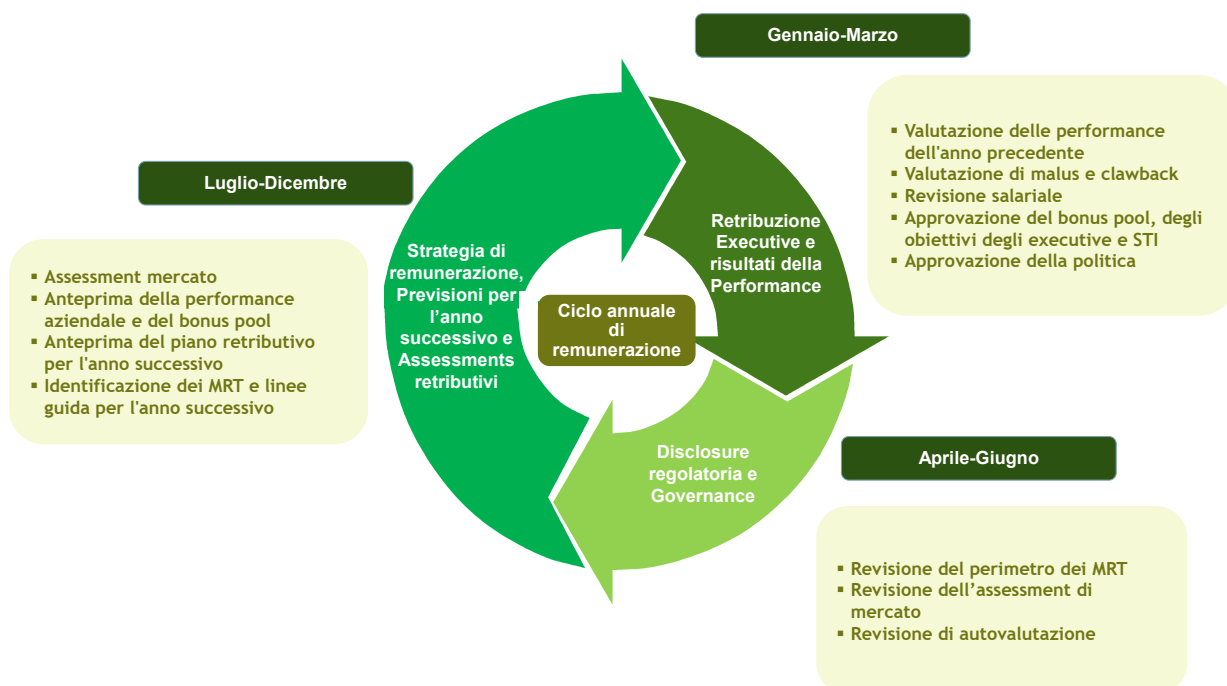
Gennaio-Marzo

▪ Valutazione delle performance dell'anno precedente
▪ Valutazione di malus e clawback
▪ Revisione salariale
▪ Approvazione del bonus pool, degli obiettivi degli executive e STI
▪ Approvazione della politica

Luglio-Dicembre

▪ Assessment mercato
▪ Anteprima della performance aziendale e del bonus pool
▪ Anteprima del piano retributivo per l'anno successivo
▪ Identificazione dei MRT e linee guida per l'anno successivo

Strategia di remunerazione, Previsioni per l'anno successivo e Assessments retributivi

Retribuzione Executive e risultati della Performance

Ciclo annuale di remunerazione

Disclosure regolatoria e Governance

Aprile-Giugno

▪ Revisione del perimetro dei MRT
▪ Revisione dell'assessment di mercato
▪ Revisione di autovalutazione